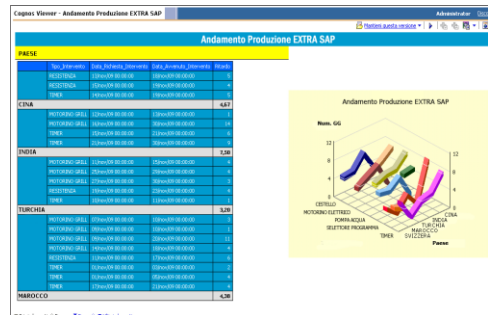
Cognos Viewer - Andamento Produzione EXTRA SAP

Administrator

Mantieni questa versione

Andamento Produzione EXTRA SAP

PAESE

| Tipo_Intervento | Data_Richiesta_Intervento | Data_Avvenuto_Intervento | Ritardo |
|---|---|---|---|
| RESISTENZA | 11nov09 00.00.00 | 16nov09 00.00.00 | 5 |
| RESISTENZA | 15nov09 00.00.00 | 19nov09 00.00.00 | 4 |
| TIMER | 14nov09 00.00.00 | 19nov09 00.00.00 | 5 |
| CINA | | | 4,67 |
| MOTORINO GRILL | 12nov09 00.00.00 | 13nov09 00.00.00 | 1 |
| MOTORINO GRILL | 16nov09 00.00.00 | 30nov09 00.00.00 | 14 |
| TIMER | 15nov09 00.00.00 | 21nov09 00.00.00 | 6 |
| TIMER | 21nov09 00.00.00 | 30nov09 00.00.00 | 9 |
| INDIA | | | 7,50 |
| MOTORINO GRILL | 11nov09 00.00.00 | 15nov09 00.00.00 | 4 |
| MOTORINO GRILL | 25nov09 00.00.00 | 29nov09 00.00.00 | 4 |
| MOTORINO GRILL | 25nov09 00.00.00 | 29nov09 00.00.00 | 4 |
| RESISTENZA | 15nov09 00.00.00 | 19nov09 00.00.00 | 4 |
| TIMER | 15nov09 00.00.00 | 11nov09 00.00.00 | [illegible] |
| TURCHIA | | | 3,20 |
| MOTORINO GRILL | 07nov09 00.00.00 | 10nov09 00.00.00 | 3 |
| MOTORINO GRILL | 09nov09 00.00.00 | 10nov09 00.00.00 | 1 |
| MOTORINO GRILL | 09nov09 00.00.00 | 20nov09 00.00.00 | 11 |
| MOTORINO GRILL | 14nov09 00.00.00 | 18nov09 00.00.00 | 4 |
| RESISTENZA | 11nov09 00.00.00 | 17nov09 00.00.00 | 6 |
| TIMER | 01nov09 00.00.00 | 03nov09 00.00.00 | 2 |
| TIMER | 01nov09 00.00.00 | 05nov09 00.00.00 | 4 |
| TIMER | 17nov09 00.00.00 | 21nov09 00.00.00 | 4 |
| MAROCCO | | | 4,38 |

Andamento Produzione EXTRA SAP

Num. GG

12
8
4
0

CESTELLO
MOTORINO ELETTRICO
POMPA ACQUA
SELETTORE PROGRAMMA
TIMER

CINA
INDIA
TURCHIA
MAROCCO
SVIZZERA

Paese